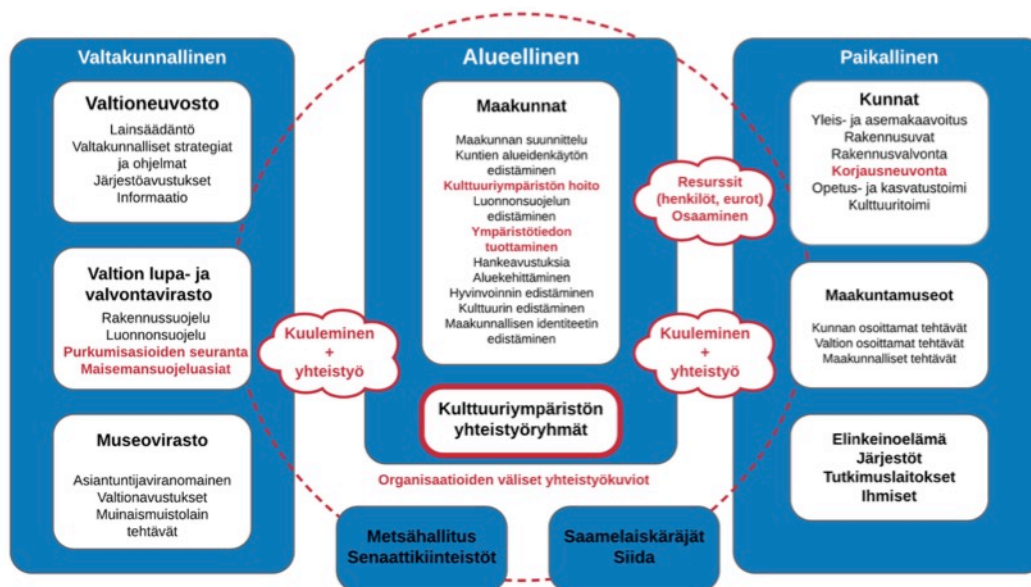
Valtakunnallinen

Valtioneuvosto

Lainsäädäntö
Valtakunnalliset strategiat ja ohjelmat
Järjestöavustukset
Informaatio

Valtion lupa- ja valvontavirasto

Rakennussuojelu
Luonnonsuojelu
Purkumisasioiden seuranta
Maisemansuojeluasiat

Museovirasto

Asiantuntijaviranomainen
Valtionavustukset
Muinaismuistolain tehtävät

Kuuleminen + yhteistyö

Alueellinen

Maakunnat

Maakunnan suunnittelu
Kuntien alueidenkäytön edistäminen
Kulttuuriympäristön hoito
Luonnonsuojelun edistäminen
Ympäristötiedon tuottaminen
Hankeavustuksia
Aluekehittäminen
Hyvinvoinnin edistäminen
Kulttuurin edistäminen
Maakunnallisen identiteetin edistäminen

Kulttuuriympäristön yhteistyöryhmät

Organisaatioiden väliset yhteistyökuviot

Metsähallitus
Senaattikiinteistöt

Saamelaiskäräjät
Siida

Resurssit (henkilöt, eurot)
Osaaminen

Kuuleminen + yhteistyö

Paikallinen

Kunnat

Yleis- ja asemakaavoitus
Rakennusuvat
Rakennusvalvonta
Korjausneuvonta
Opetus- ja kasvatustoimi
Kulttuuritoimi

Maakuntamuseot

Kunnan osoittamat tehtävät
Valtion osoittamat tehtävät
Maakunnalliset tehtävät

Elinkeinoelämä
Järjestöt
Tutkimuslaitokset
Ihmiset